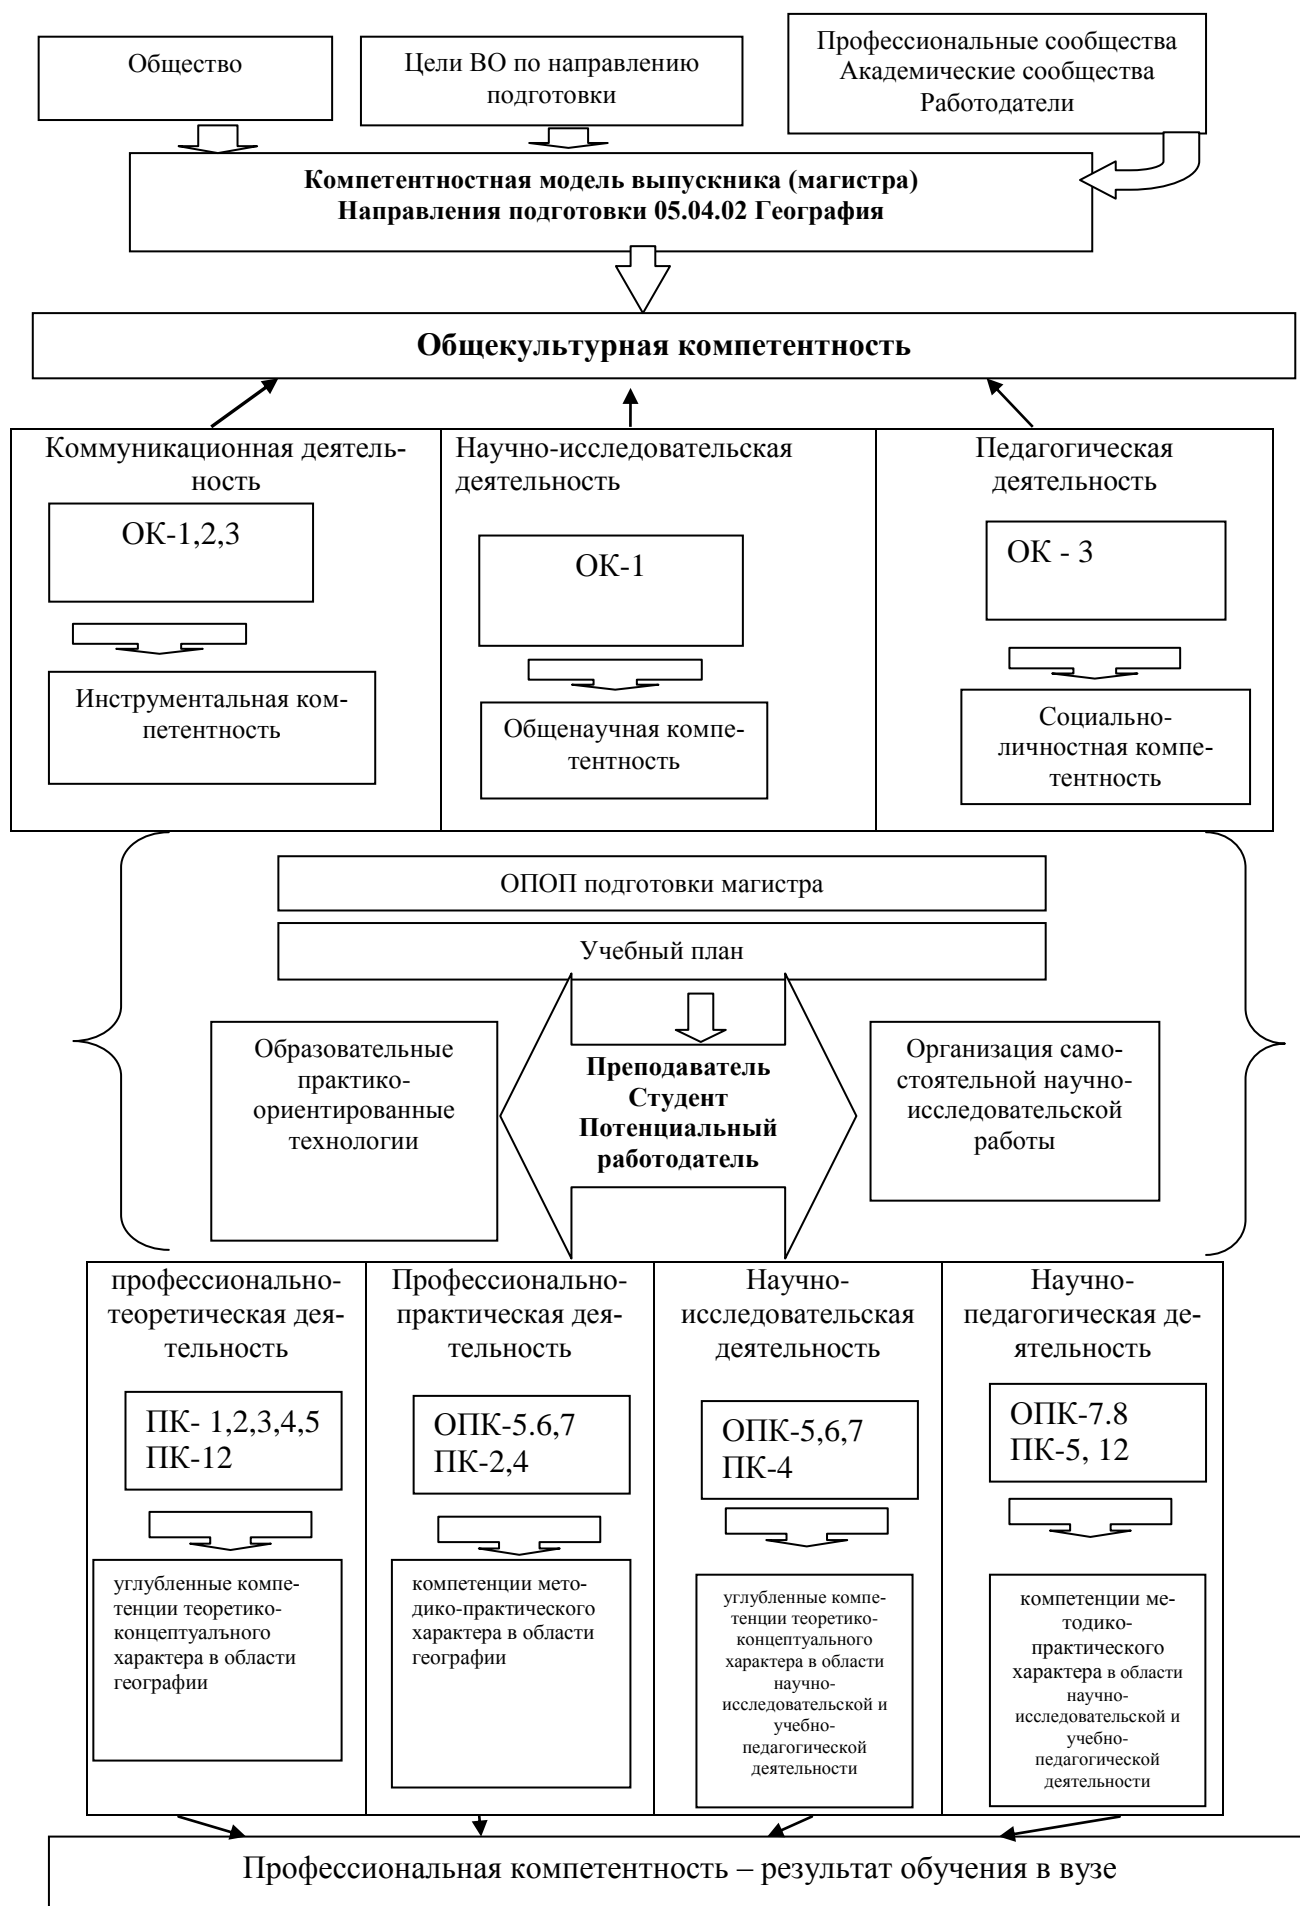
Общество

Цели ВО по направлению подготовки

Профессиональные сообщества
Академические сообщества
Работодатели

**Компетентностная модель выпускника (магистра)**
**Направления подготовки 05.04.02 География**

**Общекультурная компетентность**

Коммуникационная деятельность

ОК-1,2,3

Инструментальная компетентность

Научно-исследовательская деятельность

ОК-1

Общенаучная компетентность

Педагогическая деятельность

ОК - 3

Социально-личностная компетентность

ОПОП подготовки магистра

Учебный план

Образовательные практико-ориентированные технологии

**Преподаватель**
**Студент**
**Потенциальный работодатель**

Организация самостоятельной научно-исследовательской работы

профессионально-теоретическая деятельность

ПК- 1,2,3,4,5
ПК-12

углубленные компетенции теоретико-концептуального характера в области географии

Профессионально-практическая деятельность

ОПК-5.6,7
ПК-2,4

компетенции методико-практического характера в области географии

Научно-исследовательская деятельность

ОПК-5,6,7
ПК-4

углубленные компетенции теоретико-концептуального характера в области научно-исследовательской и учебно-педагогической деятельности

Научно-педагогическая деятельность

ОПК-7.8
ПК-5, 12

компетенции методико-практического характера в области научно-исследовательской и учебно-педагогической деятельности

Профессиональная компетентность – результат обучения в вузе